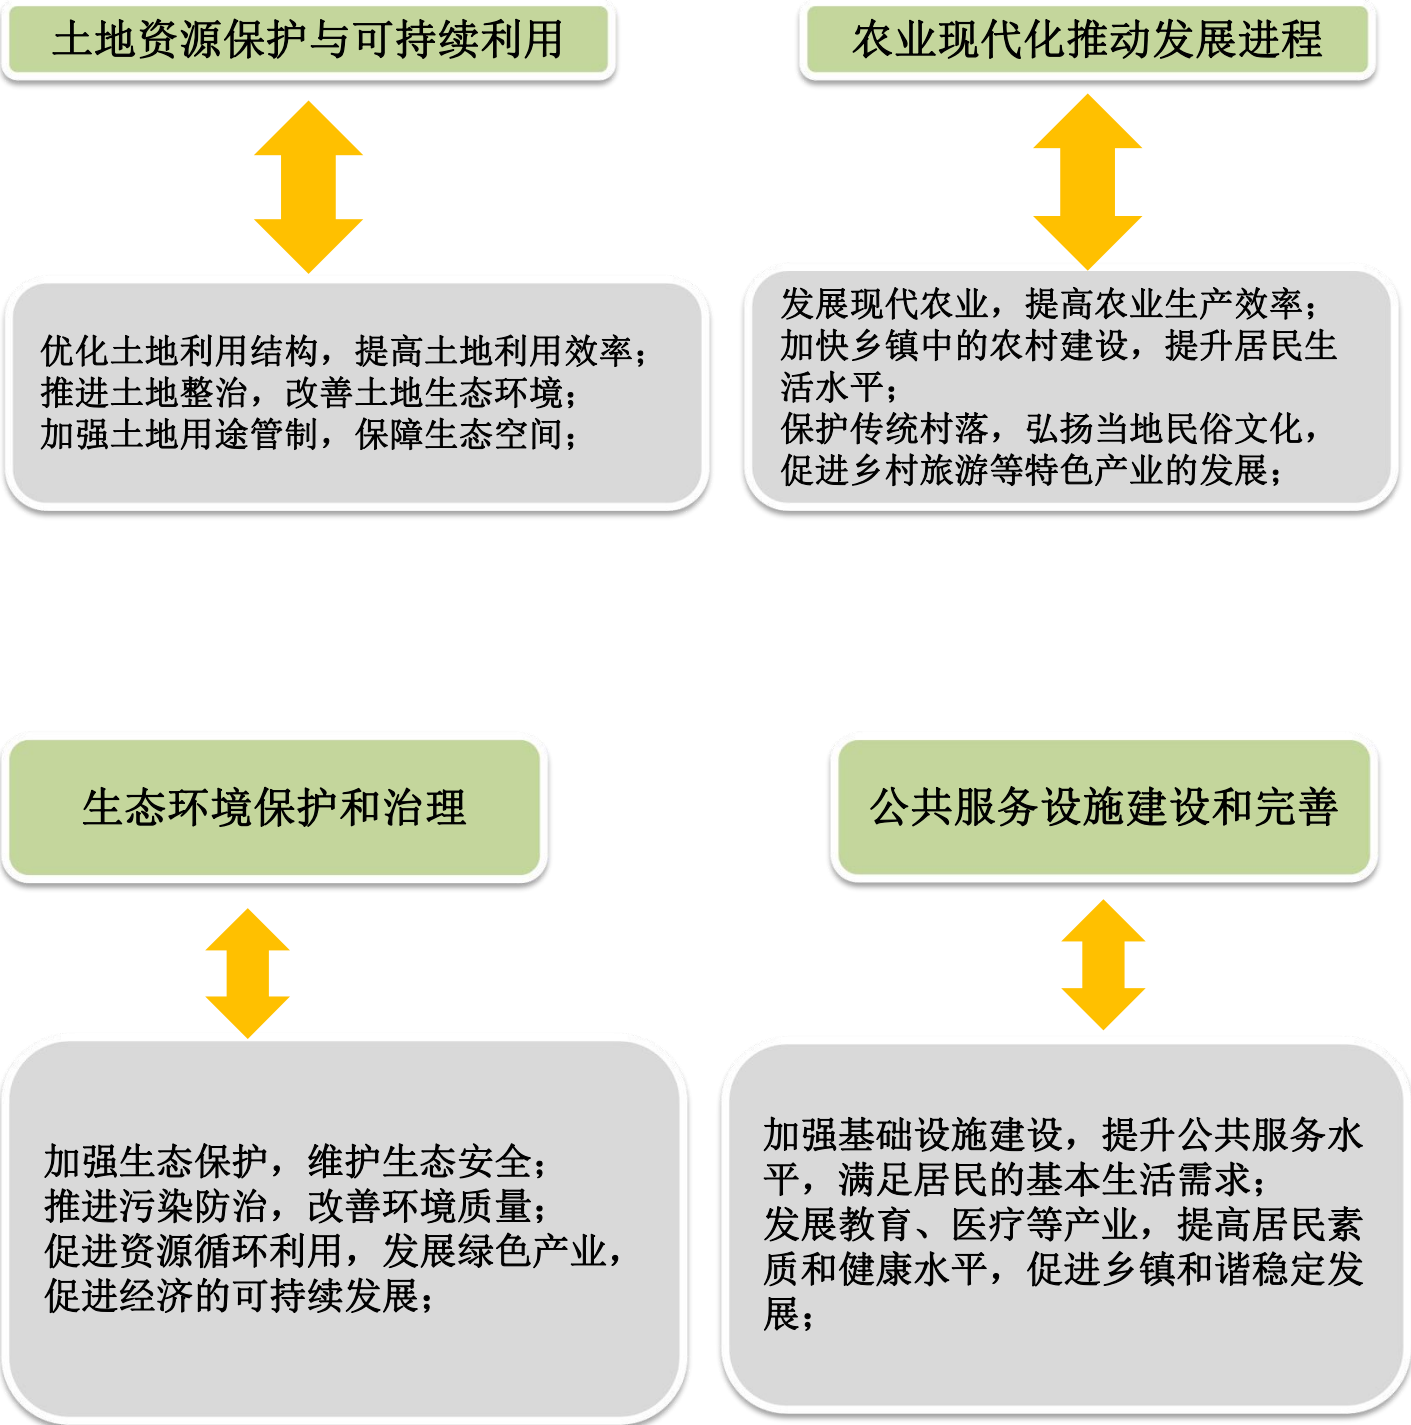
土地资源保护与可持续利用

优化土地利用结构，提高土地利用效率；
推进土地整治，改善土地生态环境；
加强土地用途管制，保障生态空间；

农业现代化推动发展进程

发展现代农业，提高农业生产效率；
加快乡镇中的农村建设，提升居民生活水平；
保护传统村落，弘扬当地民俗文化，促进乡村旅游等特色产业的发展；

生态环境保护和治理

加强生态保护，维护生态安全；
推进污染防治，改善环境质量；
促进资源循环利用，发展绿色产业，促进经济的可持续发展；

公共服务设施建设和完善

加强基础设施建设，提升公共服务水平，满足居民的基本生活需求；
发展教育、医疗等产业，提高居民素质和健康水平，促进乡镇和谐稳定发展；